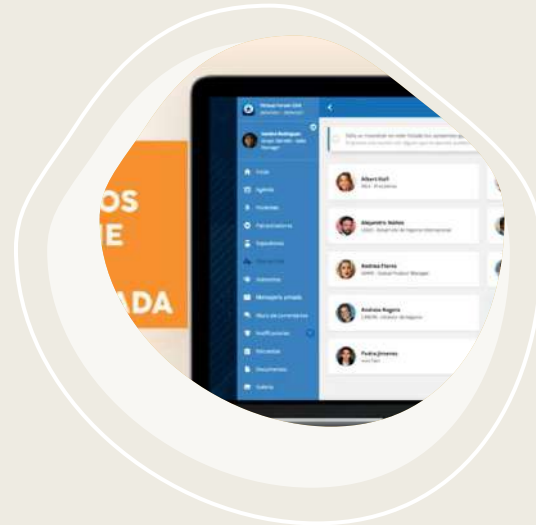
OS
E
ADA

Albert Roll
Alejandro Núñez
Andrea Flores
Andrés Rogers
Pedro Jimenez

Inicio
Agenda
Ponentes
Patrocinadores
Expositores
Asistentes
Mensajería privada
Muro de comentarios
Notificaciones
Encuestas
Documentos
Galería